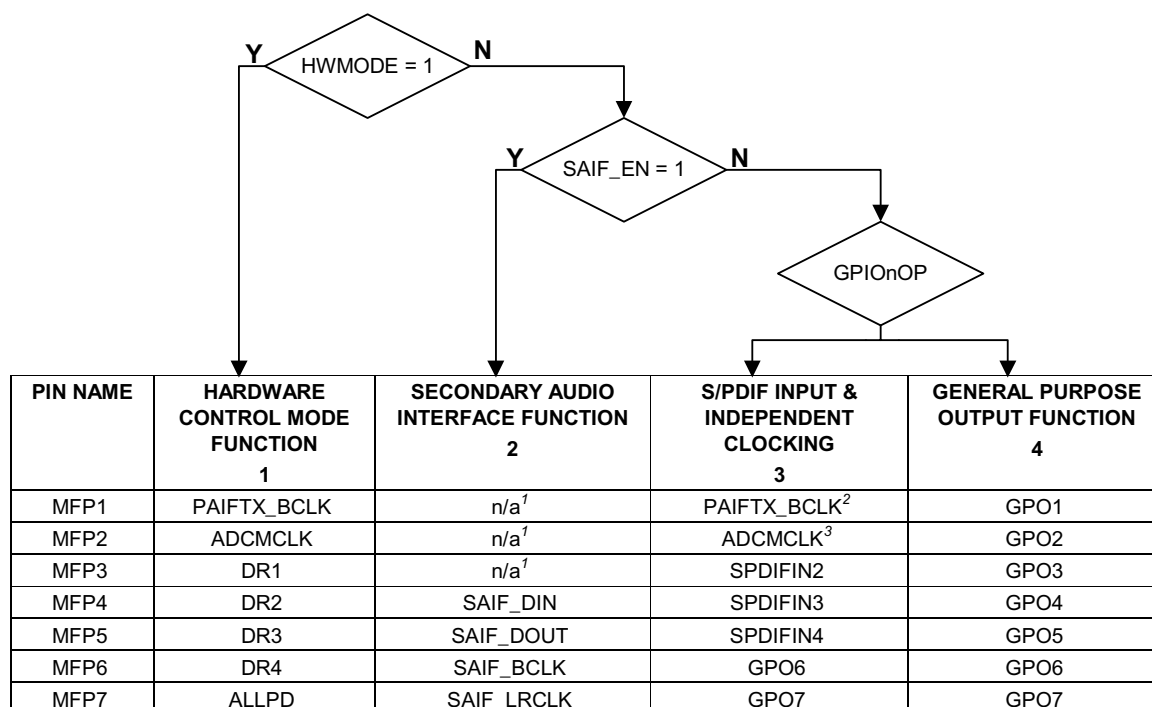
Y HWMODE = 1 N

Y SAIF_EN = 1 N

GPIOnOP

| PIN NAME | HARDWARE CONTROL MODE FUNCTION 1 | SECONDARY AUDIO INTERFACE FUNCTION 2 | S/PDIF INPUT & INDEPENDENT CLOCKING 3 | GENERAL PURPOSE OUTPUT FUNCTION 4 |
|---|---|---|---|---|
| MFP1 | PAIFTX_BCLK | n/a$^{1}$ | PAIFTX_BCLK$^{2}$ | GPO1 |
| MFP2 | ADCMCLK | n/a$^{1}$ | ADCMCLK$^{3}$ | GPO2 |
| MFP3 | DR1 | n/a$^{1}$ | SPDIFIN2 | GPO3 |
| MFP4 | DR2 | SAIF_DIN | SPDIFIN3 | GPO4 |
| MFP5 | DR3 | SAIF_DOUT | SPDIFIN4 | GPO5 |
| MFP6 | DR4 | SAIF_BCLK | GPO6 | GPO6 |
| MFP7 | ALLPD | SAIF_LRCLK | GPO7 | GPO7 |